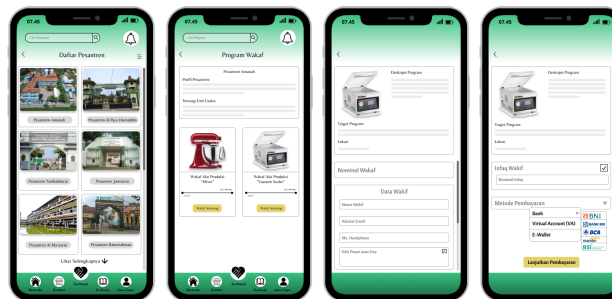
07.45

Cari Pesantren

Daftar Pesantren

Pesantren Amanah

Pesantren Al Basi Ghoradda

Pesantren Tambakberas

Pesantren Jamsaren

Pesantren Al Ma'soem

Pesantren Rabuncalman

Lihat Selengkapnya

07.45

Cari Program

Program Wakaf

Pesantren Amanah

Profil Pesantren

Tentang Unit Usaha

Wakaf Alat Produksi "Mixer"

Wakaf Sekarang

Wakaf Alat Produksi "Vacuum Sealer"

Wakaf Sekarang

07.45

Deskripsi Program

Target Program

Lokasi

Nominal Wakaf

Data Wakif

Nama Wakif

Alamat Email

No. Handphone

Tulis Pesan atau Doa

07.45

Deskripsi Program

Target Program

Lokasi

Infaq Wakif

Nominal Infaq

Metode Pembayaran

Bank

Virtual Account (VA)

E-Wallet

BNI

BANK BRI

BCA

mandiri

BSI

Lanjutkan Pembayaran